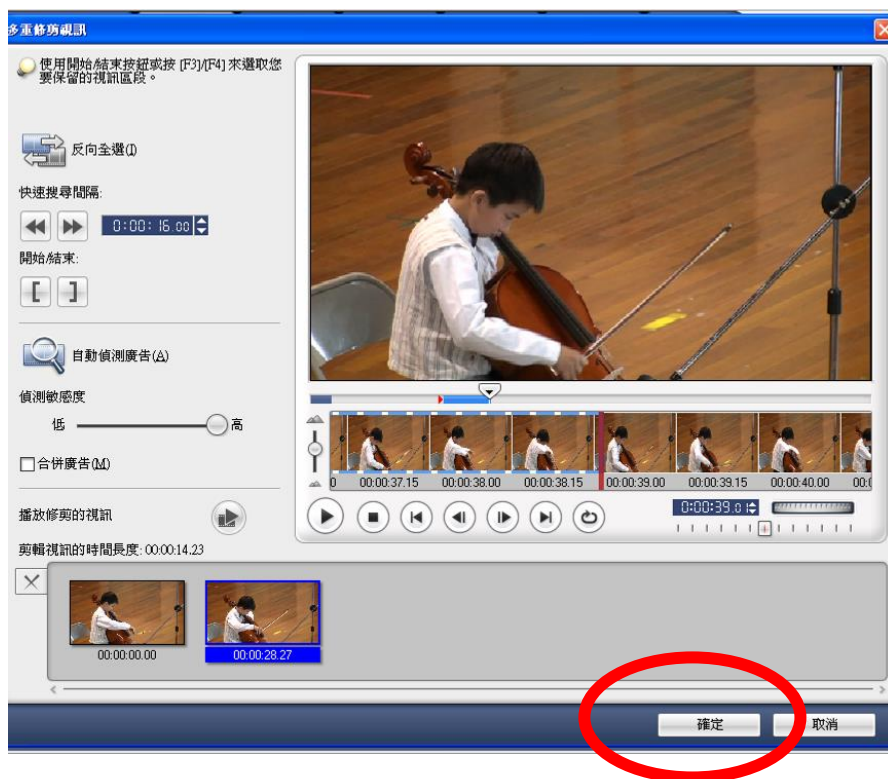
多重修剪視訊

使用開始/結束按鈕或按 [F3]/[F4] 來選取您要保留的視訊區段。

反向全選(I)

快速搜尋間隔:

0:00:16.00

開始/結束:

[ ]

自動偵測廣告(A)

偵測敏感度

低 高

合併廣告(M)

播放修剪的視訊

剪輯視訊的時間長度: 00:00:14.23

0 00:00:37.15 00:00:38.00 00:00:38.15 00:00:39.00 00:00:39.15 00:00:40.00 00:00:40.15

0:00:39.0

00:00:00.00

00:00:28.27

確定

取消